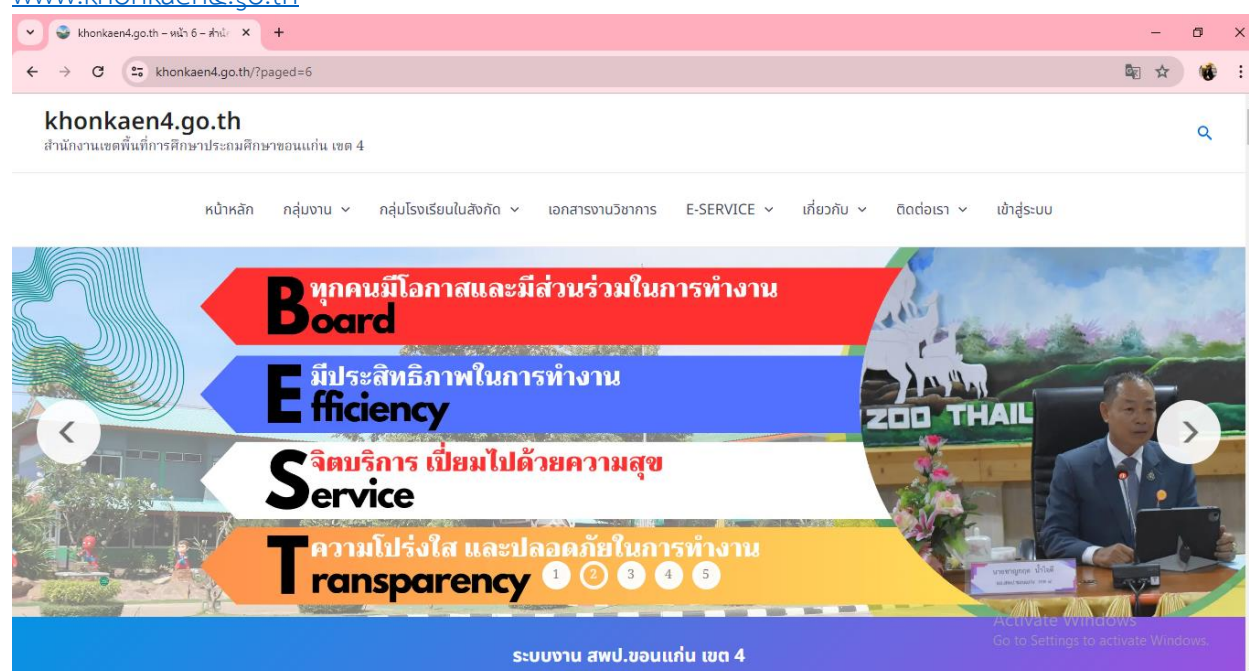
www.khonkaen4.go.th

khonkaen4.go.th – หน้า 6 – สำนั

khonkaen4.go.th/?paged=6

khonkaen4.go.th
สำนักงานเขตพื้นที่การศึกษาประถมศึกษาขอนแก่น เขต 4

หน้าหลัก กลุ่มงาน กลุ่มโรงเรียนในสังกัด เอกสารงานวิชาการ E-SERVICE เกี่ยวกับ ติดต่อเรา เข้าสู่ระบบ

Board ทุกคนมีโอกาสและมีส่วนร่วมในการทำงาน
Efficiency มีประสิทธิภาพในการทำงาน
Service จิตบริการ เปี่ยมไปด้วยความสุข
Transparency ความโปร่งใส และปลอดภัยในการทำงาน

ZOO THAIL

1 2 3 4 5

ระบบงาน สพป.ขอนแก่น เขต 4

Activate Windows
Go to Settings to activate Windows.